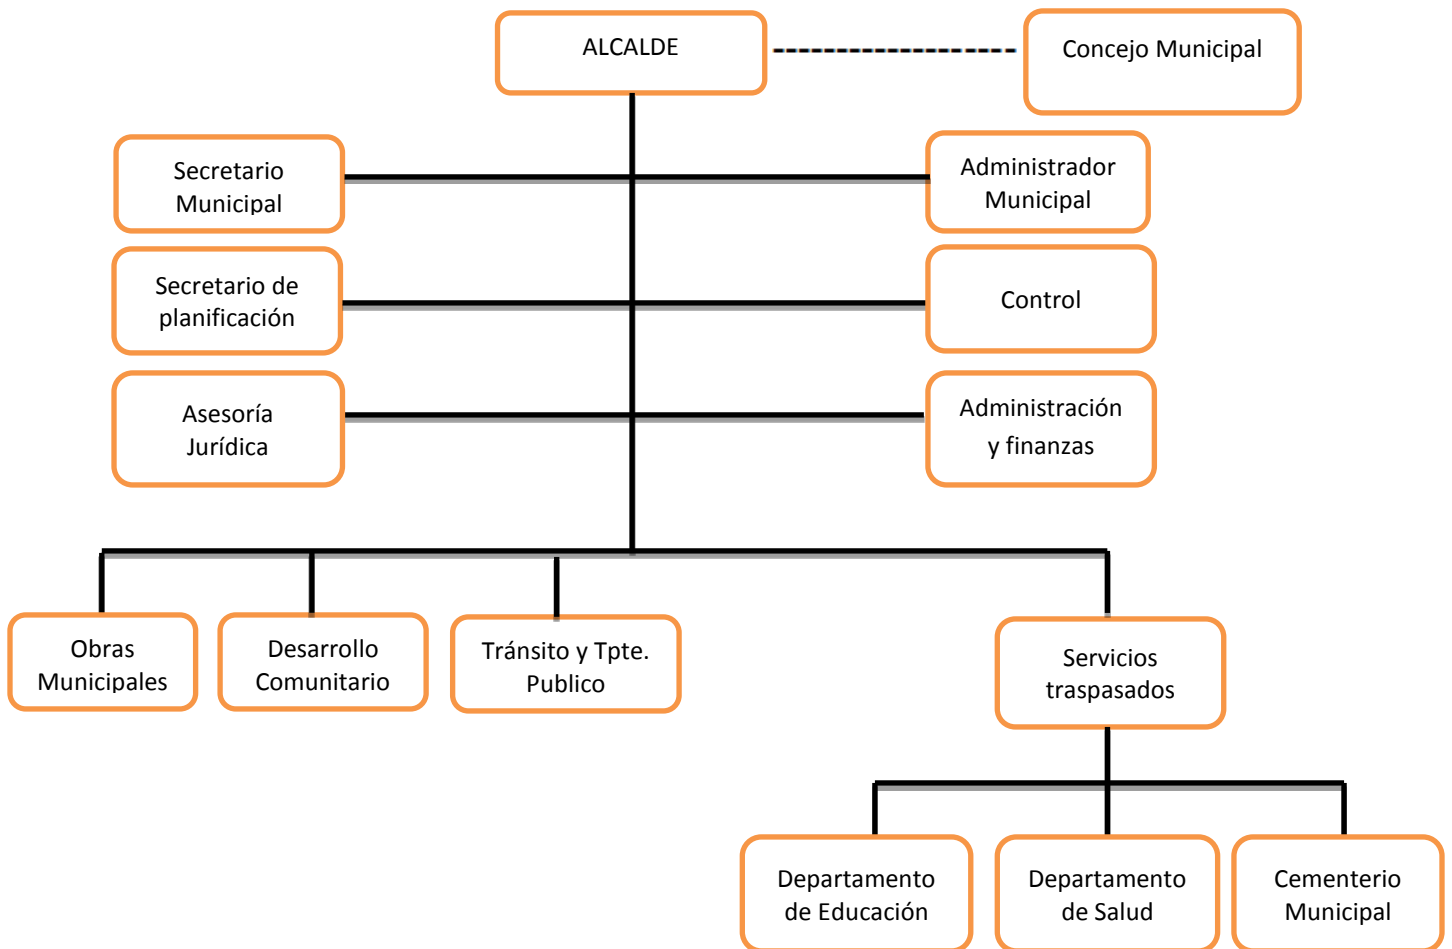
ALCALDE

Concejo Municipal

Secretario Municipal

Administrador Municipal

Secretario de planificación

Control

Asesoría Jurídica

Administración y finanzas

Obras Municipales

Desarrollo Comunitario

Tránsito y Tpte. Publico

Servicios traspasados

Departamento de Educación

Departamento de Salud

Cementerio Municipal